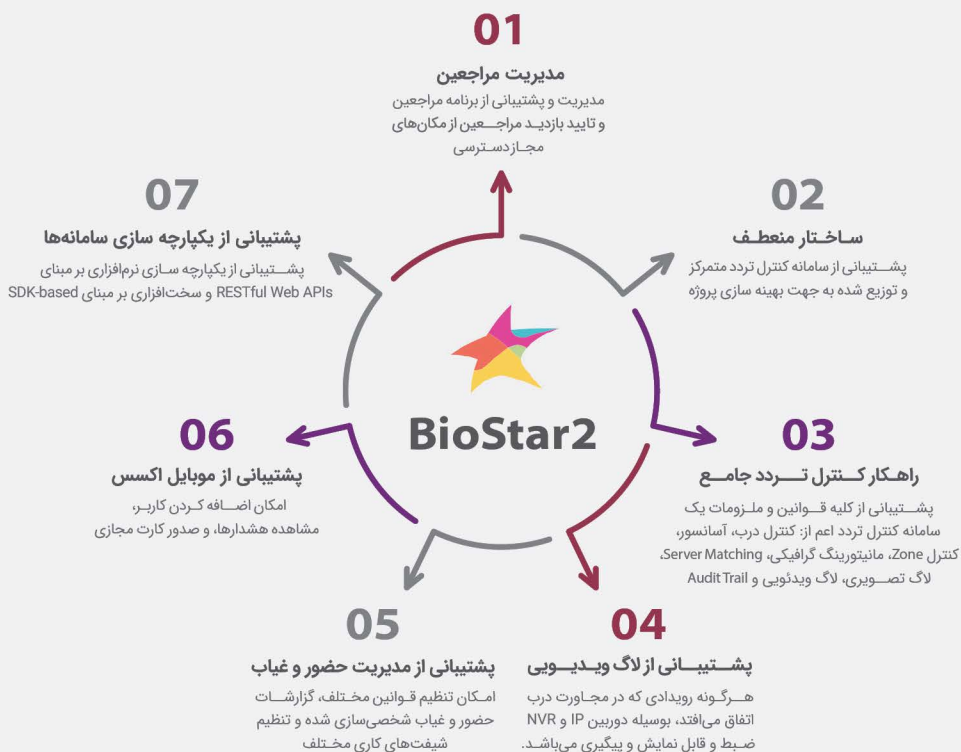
01
مدیریت مراجعین
مدیریت و پشتیبانی از برنامه مراجعین و تایید بازدید مراجـــعین از مکان‌های مجاز دسترسی

02
ساخـتار منعطـف
پشـــتیبانی از سامانه کنترل تردد متمرکز و توزیع شده به جهت بهینه سازی پروژه

07
پشتیبانی از یکپارچه سازی سامانه‌ها
پشـــتیبانی از یکپارچه سـازی نرم‌افزاری بر مبنای RESTful Web APIs و سخت‌افزاری بر مبنای SDK-based

BioStar2

06
پشتیبانی از موبایل اکسس
امکان اضــافه کـردن کاربـر، مشاهده هشدارها، و صدور کارت مجازی

03
راهـکار کـنترل تـــردد جامــع
پشـــتیبانی از کلیه قـــوانین و ملـزومات یک سامانه کنترل تردد اعم از: کنترل درب، آسانسور، کنترل Zone، مانیتورینگ گرافیکی، Server Matching، لاگ تصـــویری، لاگ ویدئویی و Audit Trail

05
پشتیبانی از مدیریت حضور و غیاب
امـکان تنظیم قـوانین مخـتلف، گزارشـــات حضور و غیاب شخصی‌سازی شده و تنظیم شیفت‌های کاری مخـتلف

04
پشـــتیبــانی از لاگ ویـدیـــویی
هـــرگـونه رویدادی که در مجـاورت درب اتفاق می‌افتد، بوسیله دوربین IP و NVR ضبط و قابل نمایش و پیگیری می‌باشد.